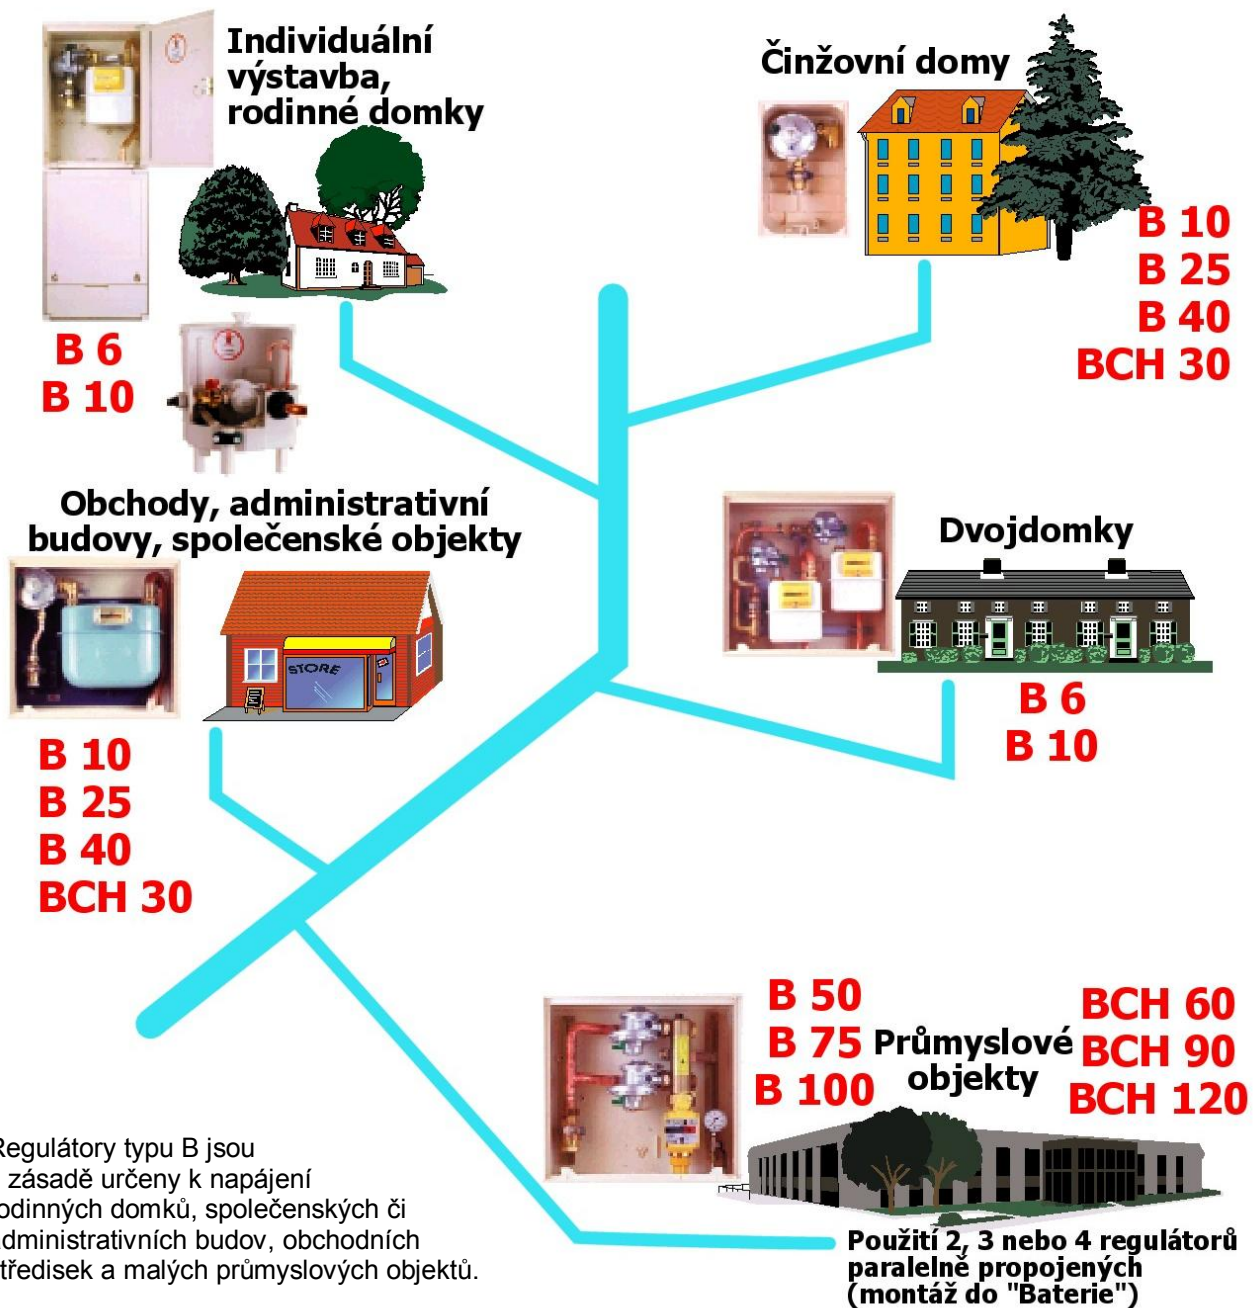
Individuální výstavba, rodinné domky

B 6
B 10

Činžovní domy

B 10
B 25
B 40
BCH 30

Obchody, administrativní budovy, společenské objekty

STORE

B 10
B 25
B 40
BCH 30

Dvojdomky

B 6
B 10

B 50
B 75
B 100

Průmyslové objekty

BCH 60
BCH 90
BCH 120

Regulátory typu B jsou zásadě určeny k napájení odinných domků, společenských či dministrativních budov, obchodních středisek a malých průmyslových objektů.

Použití 2, 3 nebo 4 regulátorů paralelně propojených (montáž do "Baterie")